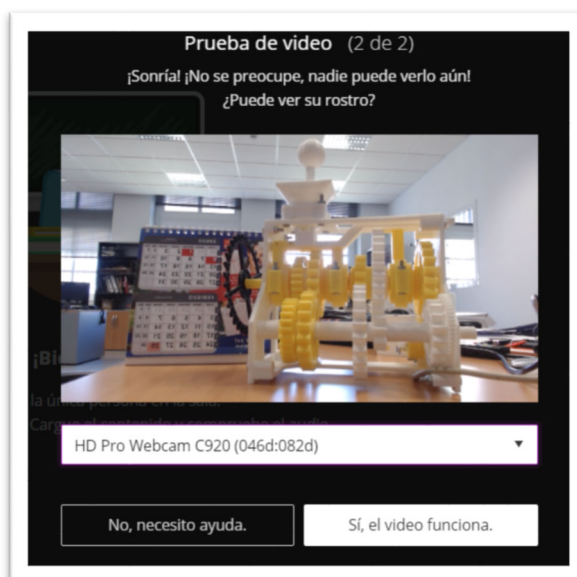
Prueba de video (2 de 2)

¡Sonría! ¡No se preocupe, nadie puede verlo aún!
¿Puede ver su rostro?

¡Bi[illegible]

la única persona en la sala.
Carg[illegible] el contenido y compruebe el audio.

HD Pro Webcam C920 (046d:082d)

No, necesito ayuda.

Sí, el video funciona.